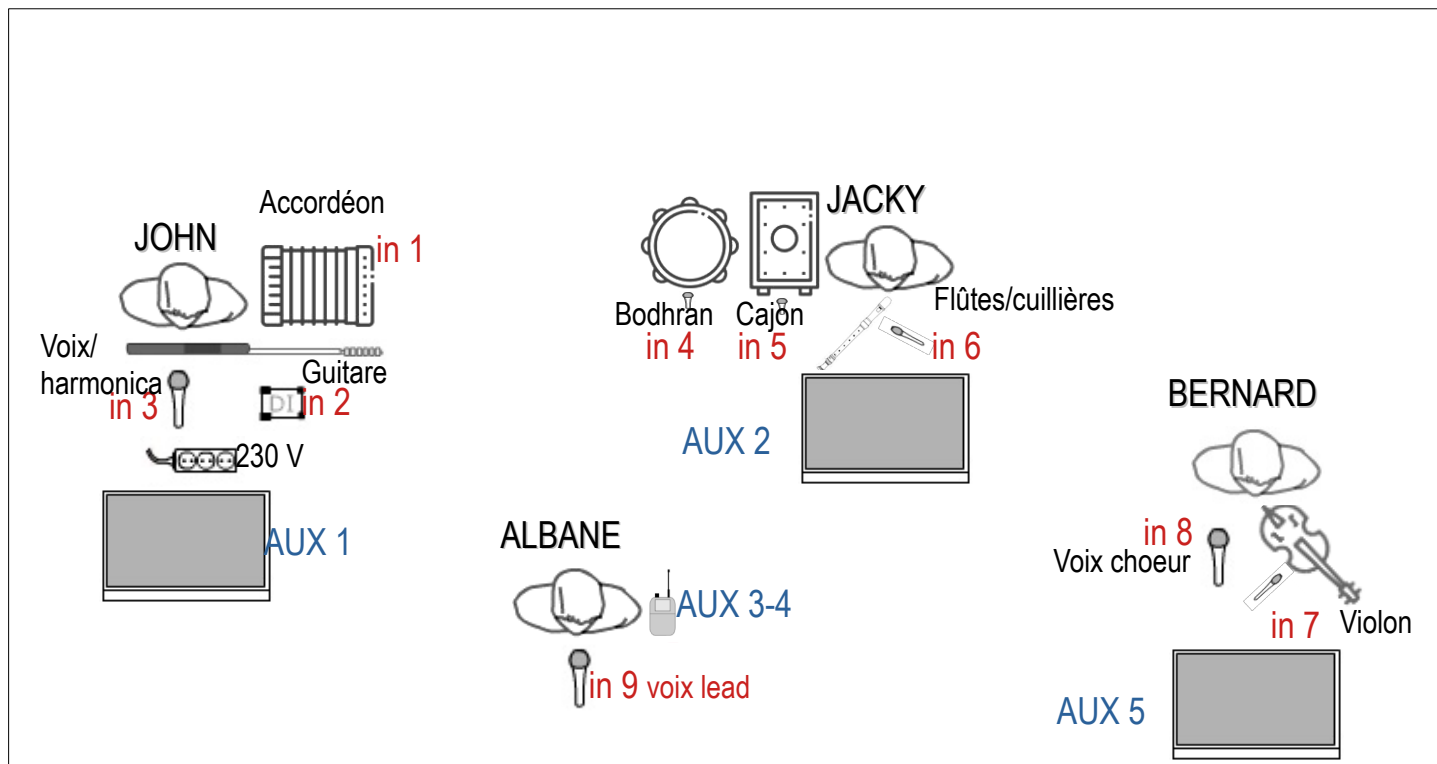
Accordéon
JOHN
in 1
Voix/ harmonica
in 3
Guitare
DI
in 2
230 V
AUX 1

JACKY
Bodhran
in 4
Cajon
in 5
Flûtes/cuillières
in 6
AUX 2

BERNARD
in 8
Voix choeur
in 7
Violon
AUX 5

ALBANE
AUX 3-4
in 9 voix lead